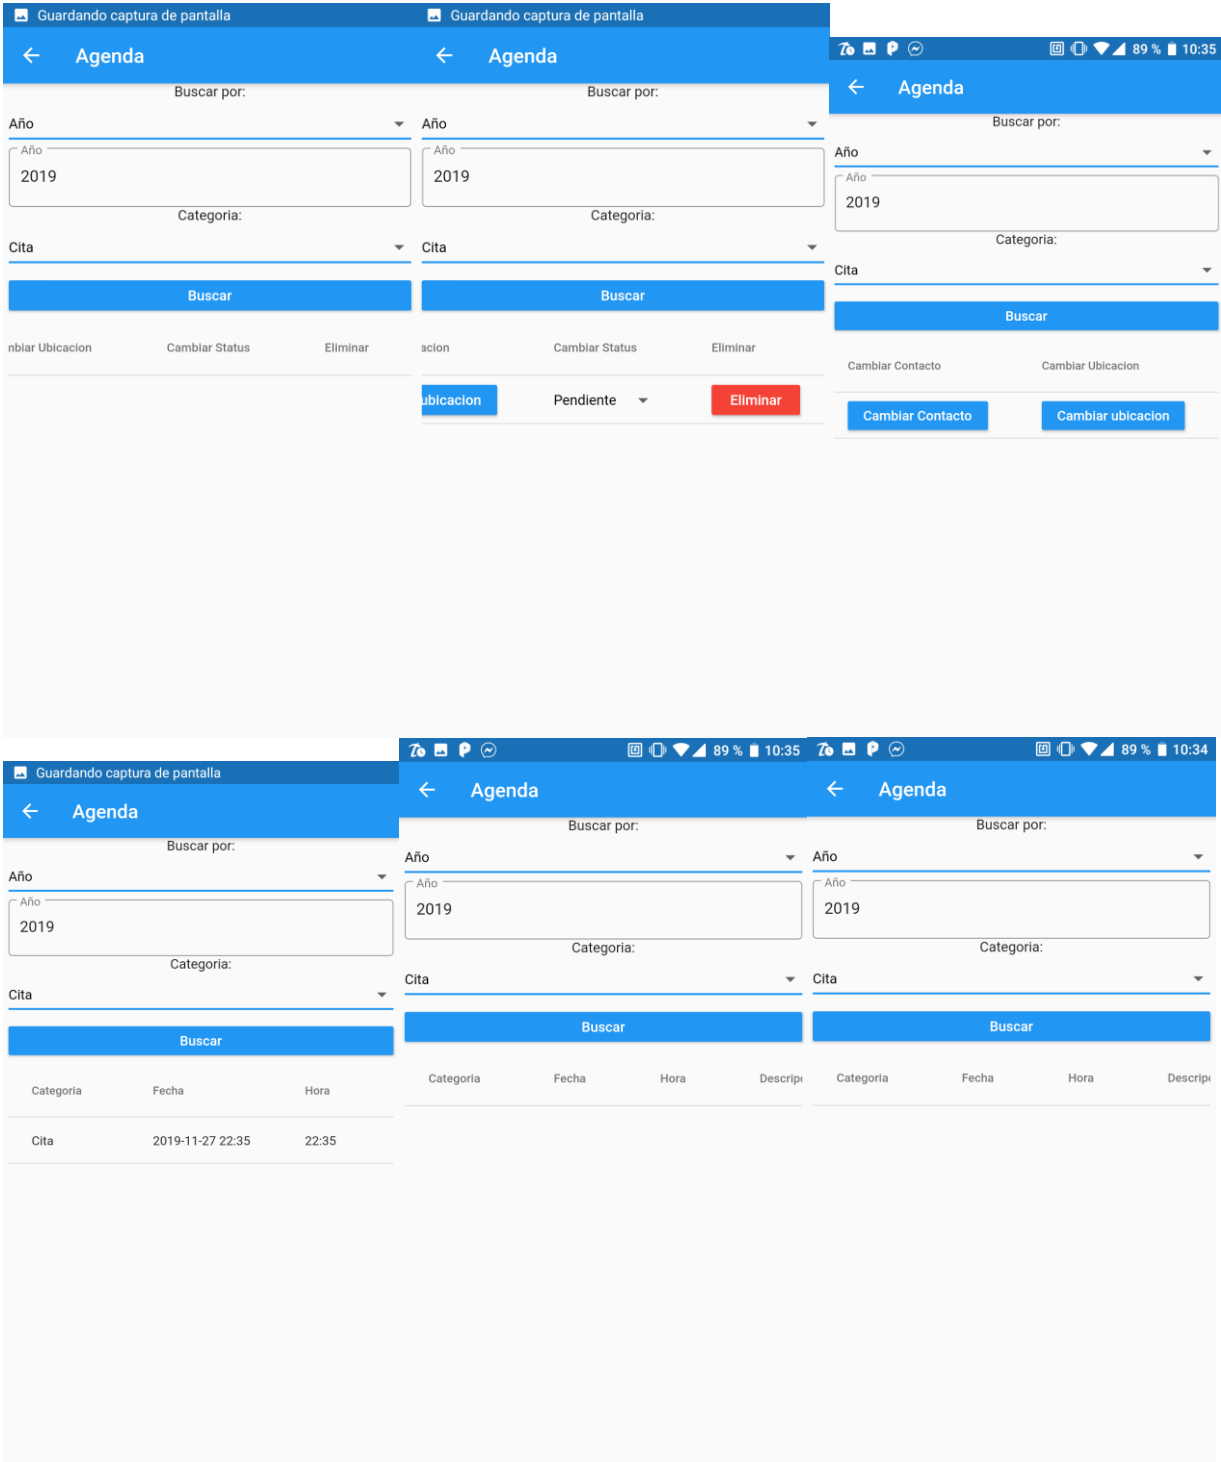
Guardando captura de pantalla

Agenda

Buscar por:

Año

Año
2019

Categoria:

Cita

Buscar

nbiar Ubicacion | Cambiar Status | Eliminar

Guardando captura de pantalla

Agenda

Buscar por:

Año

Año
2019

Categoria:

Cita

Buscar

| acion | Cambiar Status | Eliminar |
|---|---|---|
| ubicacion | Pendiente | Eliminar |

89 % 10:35

Agenda

Buscar por:

Año

Año
2019

Categoria:

Cita

Buscar

| Cambiar Contacto | Cambiar Ubicacion |
|---|---|
| Cambiar Contacto | Cambiar ubicacion |

Guardando captura de pantalla

Agenda

Buscar por:

Año

Año
2019

Categoria:

Cita

Buscar

| Categoria | Fecha | Hora |
|---|---|---|
| Cita | 2019-11-27 22:35 | 22:35 |

89 % 10:35

Agenda

Buscar por:

Año

Año
2019

Categoria:

Cita

Buscar

Categoria | Fecha | Hora | Descrip

89 % 10:34

Agenda

Buscar por:

Año

Año
2019

Categoria:

Cita

Buscar

Categoria | Fecha | Hora | Descrip